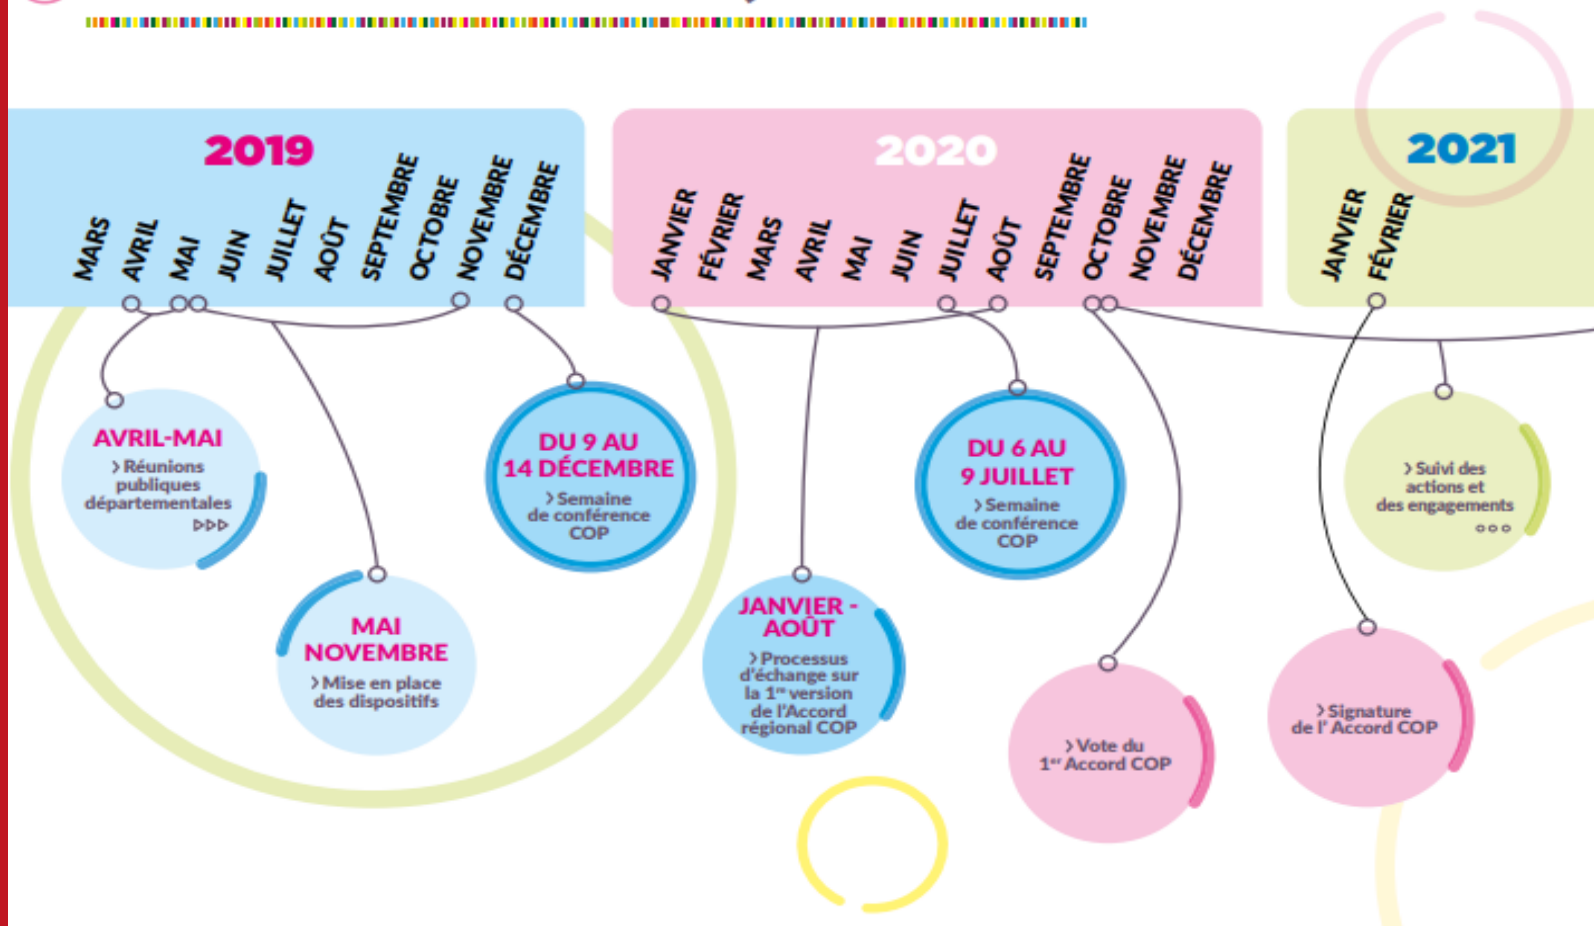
2019

MARS AVRIL MAI JUIN JUILLET AOÛT SEPTEMBRE OCTOBRE NOVEMBRE DÉCEMBRE

2020

JANVIER FÉVRIER MARS AVRIL MAI JUIN JUILLET AOÛT SEPTEMBRE OCTOBRE NOVEMBRE DÉCEMBRE

2021

JANVIER FÉVRIER

AVRIL-MAI
› Réunions publiques départementales

MAI NOVEMBRE
› Mise en place des dispositifs

DU 9 AU 14 DÉCEMBRE
› Semaine de conférence COP

JANVIER - AOÛT
› Processus d'échange sur la 1re version de l'Accord régional COP

DU 6 AU 9 JUILLET
› Semaine de conférence COP

› Vote du 1er Accord COP

› Signature de l' Accord COP

› Suivi des actions et des engagements